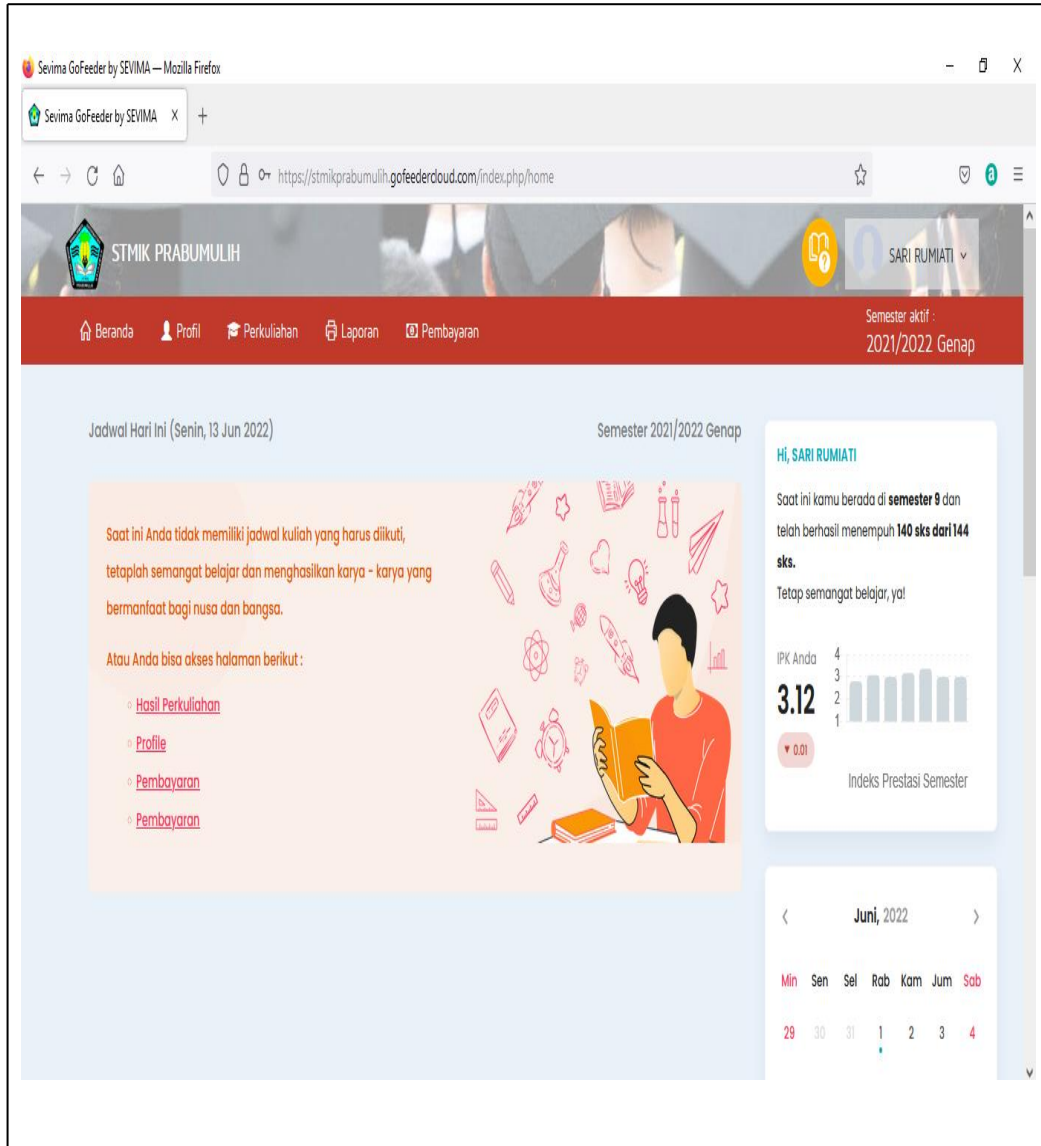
Sevima GoFeeder by SEVIMA — Mozilla Firefox

Sevima GoFeeder by SEVIMA X +

https://stmikprabumulih.gofeedercloud.com/index.php/home

STMIK PRABUMULIH

SARI RUMIATI

Beranda Profil Perkuliahan Laporan Pembayaran

Semester aktif :
2021/2022 Genap

Jadwal Hari Ini (Senin, 13 Jun 2022)

Semester 2021/2022 Genap

Saat ini Anda tidak memiliki jadwal kuliah yang harus diikuti, tetaplah semangat belajar dan menghasilkan karya - karya yang bermanfaat bagi nusa dan bangsa.

Atau Anda bisa akses halaman berikut :

Hasil Perkuliahan

Profile

Pembayaran

Pembayaran

Hi, SARI RUMIATI

Saat ini kamu berada di **semester 9** dan telah berhasil menempuh **140 sks dari 144 sks.**

Tetap semangat belajar, ya!

IPK Anda
3.12
▼ 0.01

4
3
2
1

Indeks Prestasi Semester

Juni, 2022

| Min | Sen | Sel | Rab | Kam | Jum | Sab |
|---|---|---|---|---|---|---|
| 29 | 30 | 31 | 1 | 2 | 3 | 4 |